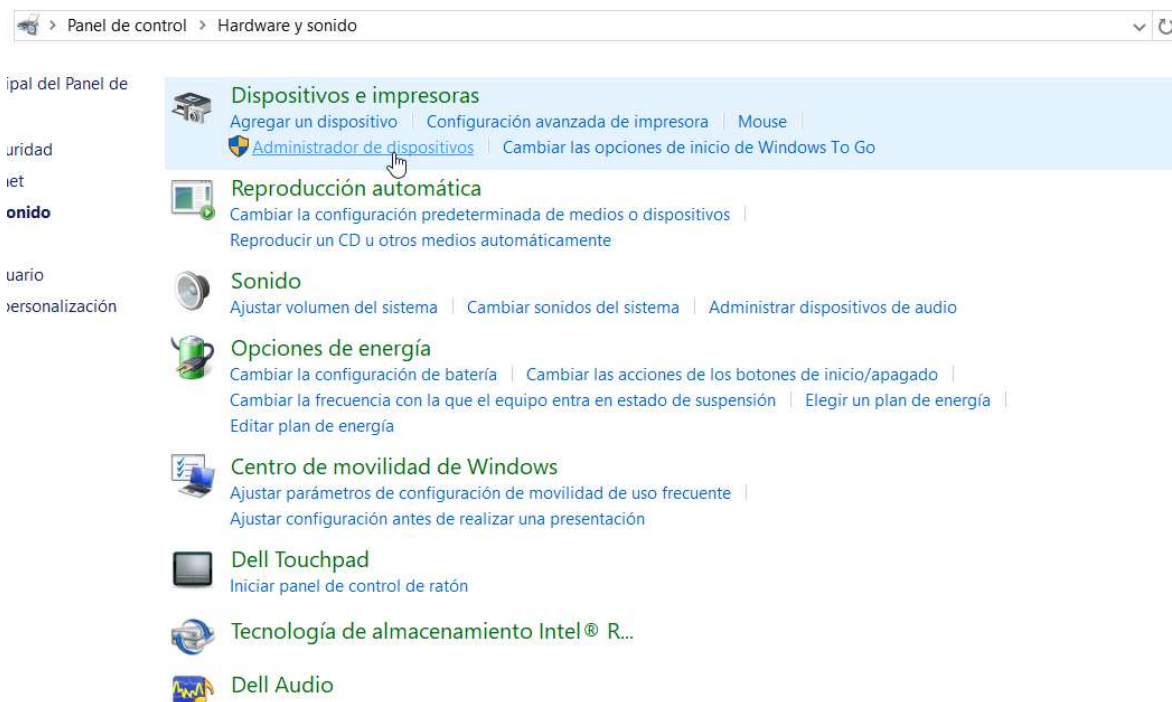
> Panel de control > Hardware y sonido

ipal del Panel de

uridad

iet

onido

uario

ersonalización

Dispositivos e impresoras
Agregar un dispositivo | Configuración avanzada de impresora | Mouse |
Administrador de dispositivos | Cambiar las opciones de inicio de Windows To Go

Reproducción automática
Cambiar la configuración predeterminada de medios o dispositivos |
Reproducir un CD u otros medios automáticamente

Sonido
Ajustar volumen del sistema | Cambiar sonidos del sistema | Administrar dispositivos de audio

Opciones de energía
Cambiar la configuración de batería | Cambiar las acciones de los botones de inicio/apagado |
Cambiar la frecuencia con la que el equipo entra en estado de suspensión | Elegir un plan de energía |
Editar plan de energía

Centro de movilidad de Windows
Ajustar parámetros de configuración de movilidad de uso frecuente |
Ajustar configuración antes de realizar una presentación

Dell Touchpad
Iniciar panel de control de ratón

Tecnología de almacenamiento Intel® R...

Dell Audio